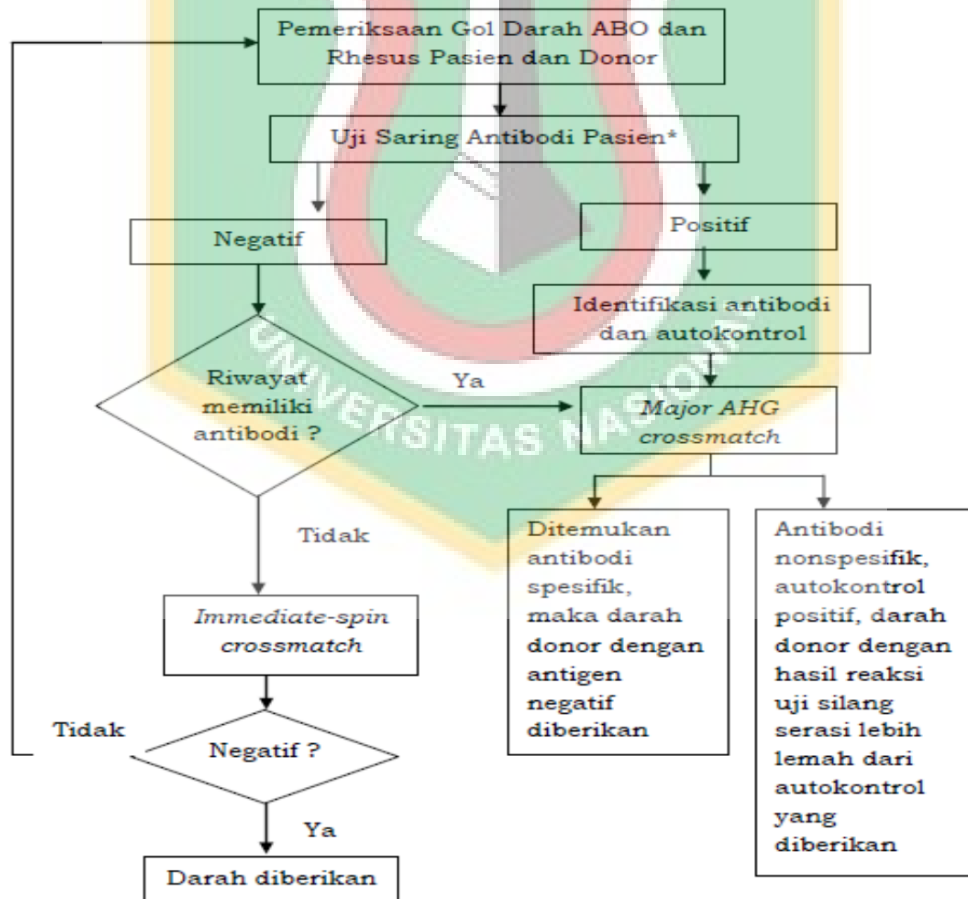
Pemeriksaan Gol Darah ABO dan Rhesus Pasien dan Donor

Uji Saring Antibodi Pasien*

Negatif

Positif

Identifikasi antibodi dan autokontrol

Riwayat memiliki antibodi ?

Ya

Major AHG crossmatch

UNIVERSITAS NASIONAL

Tidak

Ditemukan antibodi spesifik, maka darah donor dengan antigen negatif diberikan

Antibodi nonspesifik, autokontrol positif, darah donor dengan hasil reaksi uji silang serasi lebih lemah dari autokontrol yang diberikan

Immediate-spin crossmatch

Tidak

Negatif ?

Ya

Darah diberikan